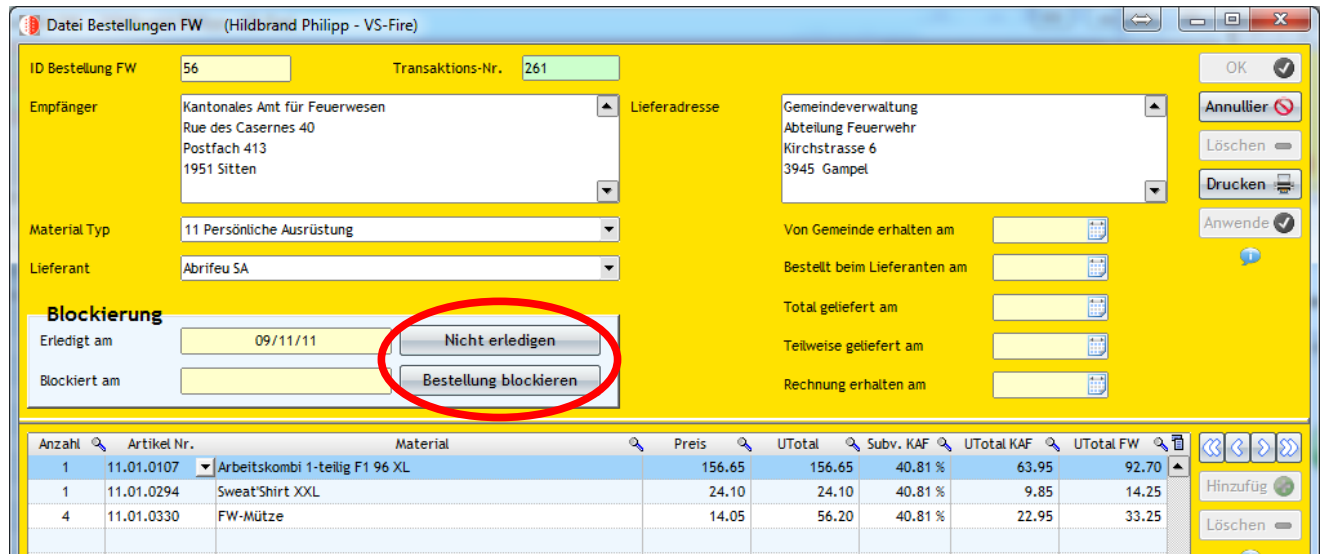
Datei Bestellungen FW (Hildbrand Philipp - VS-Fire)

ID Bestellung FW 56
Transaktions-Nr. 261

OK
Annullier
Löschen
Drucken
Anwende

Empfänger
Kantonales Amt für Feuerwesen
Rue des Casernes 40
Postfach 413
1951 Sitten

Lieferadresse
Gemeindeverwaltung
Abteilung Feuerwehr
Kirchstrasse 6
3945 Gampel

Material Typ 11 Persönliche Ausrüstung
Lieferant Abrifeu SA

Von Gemeinde erhalten am
Bestellt beim Lieferanten am
Total geliefert am
Teilweise geliefert am
Rechnung erhalten am

Blockierung
Erledigt am 09/11/11
Nicht erledigen
Blockiert am
Bestellung blockieren

| Anzahl | Artikel Nr. | Material | Preis | UTotal | Subv. KAF | UTotal KAF | UTotal FW |
|---|---|---|---|---|---|---|---|
| 1 | 11.01.0107 | Arbeitskombi 1-teilig F1 96 XL | 156.65 | 156.65 | 40.81 % | 63.95 | 92.70 |
| 1 | 11.01.0294 | Sweat'Shirt XXL | 24.10 | 24.10 | 40.81 % | 9.85 | 14.25 |
| 4 | 11.01.0330 | FW-Mütze | 14.05 | 56.20 | 40.81 % | 22.95 | 33.25 |

Hinzufüg
Löschen